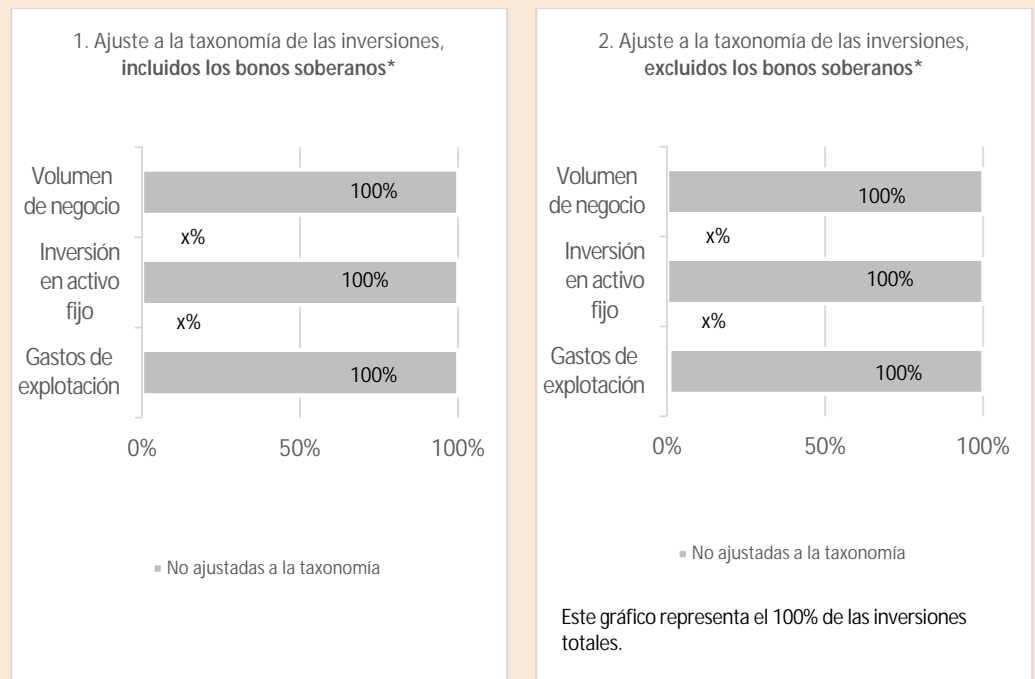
1. Ajuste a la taxonomía de las inversiones, **incluidos los bonos soberanos***

Volumen de negocio
100%
x%
Inversión en activo fijo
100%
x%
Gastos de explotación
100%

0%
50%
100%

No ajustadas a la taxonomía

2. Ajuste a la taxonomía de las inversiones, **excluidos los bonos soberanos***

Volumen de negocio
100%
x%
Inversión en activo fijo
100%
x%
Gastos de explotación
100%

0%
50%
100%

No ajustadas a la taxonomía

Este gráfico representa el 100% de las inversiones totales.